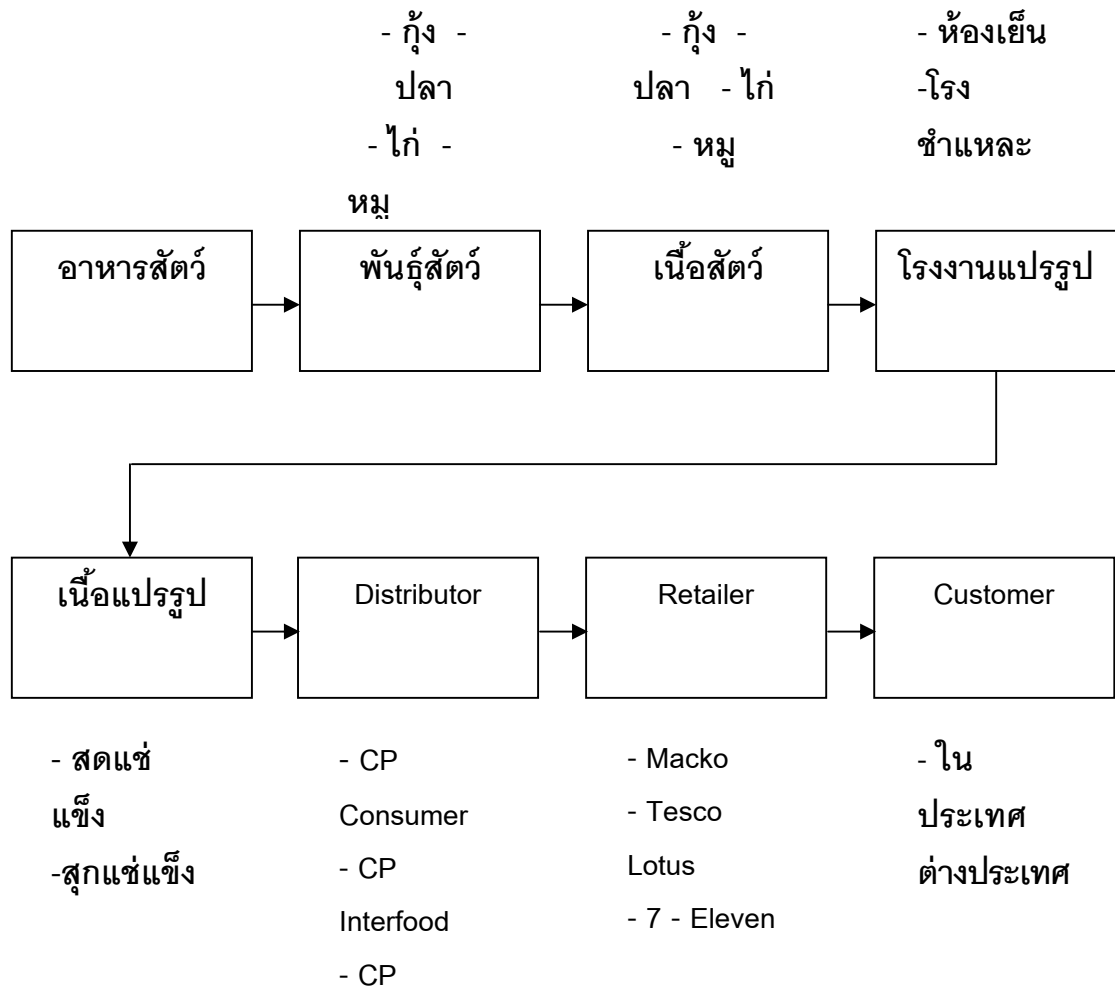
- กุ้ง - ปลา - ไก่ - หมู

- กุ้ง - ปลา - ไก่ - หมู

- ห้องเย็น -โรงชำแหละ

อาหารสัตว์

พันธุ์สัตว์

เนื้อสัตว์

โรงงานแปรรูป

เนื้อแปรรูป

Distributor

Retailer

Customer

- สดแช่แข็ง
-สุกแช่แข็ง

- CP Consumer
- CP Interfood
- CP

- Macko
- Tesco Lotus
- 7 - Eleven

- ในประเทศ
ต่างประเทศ